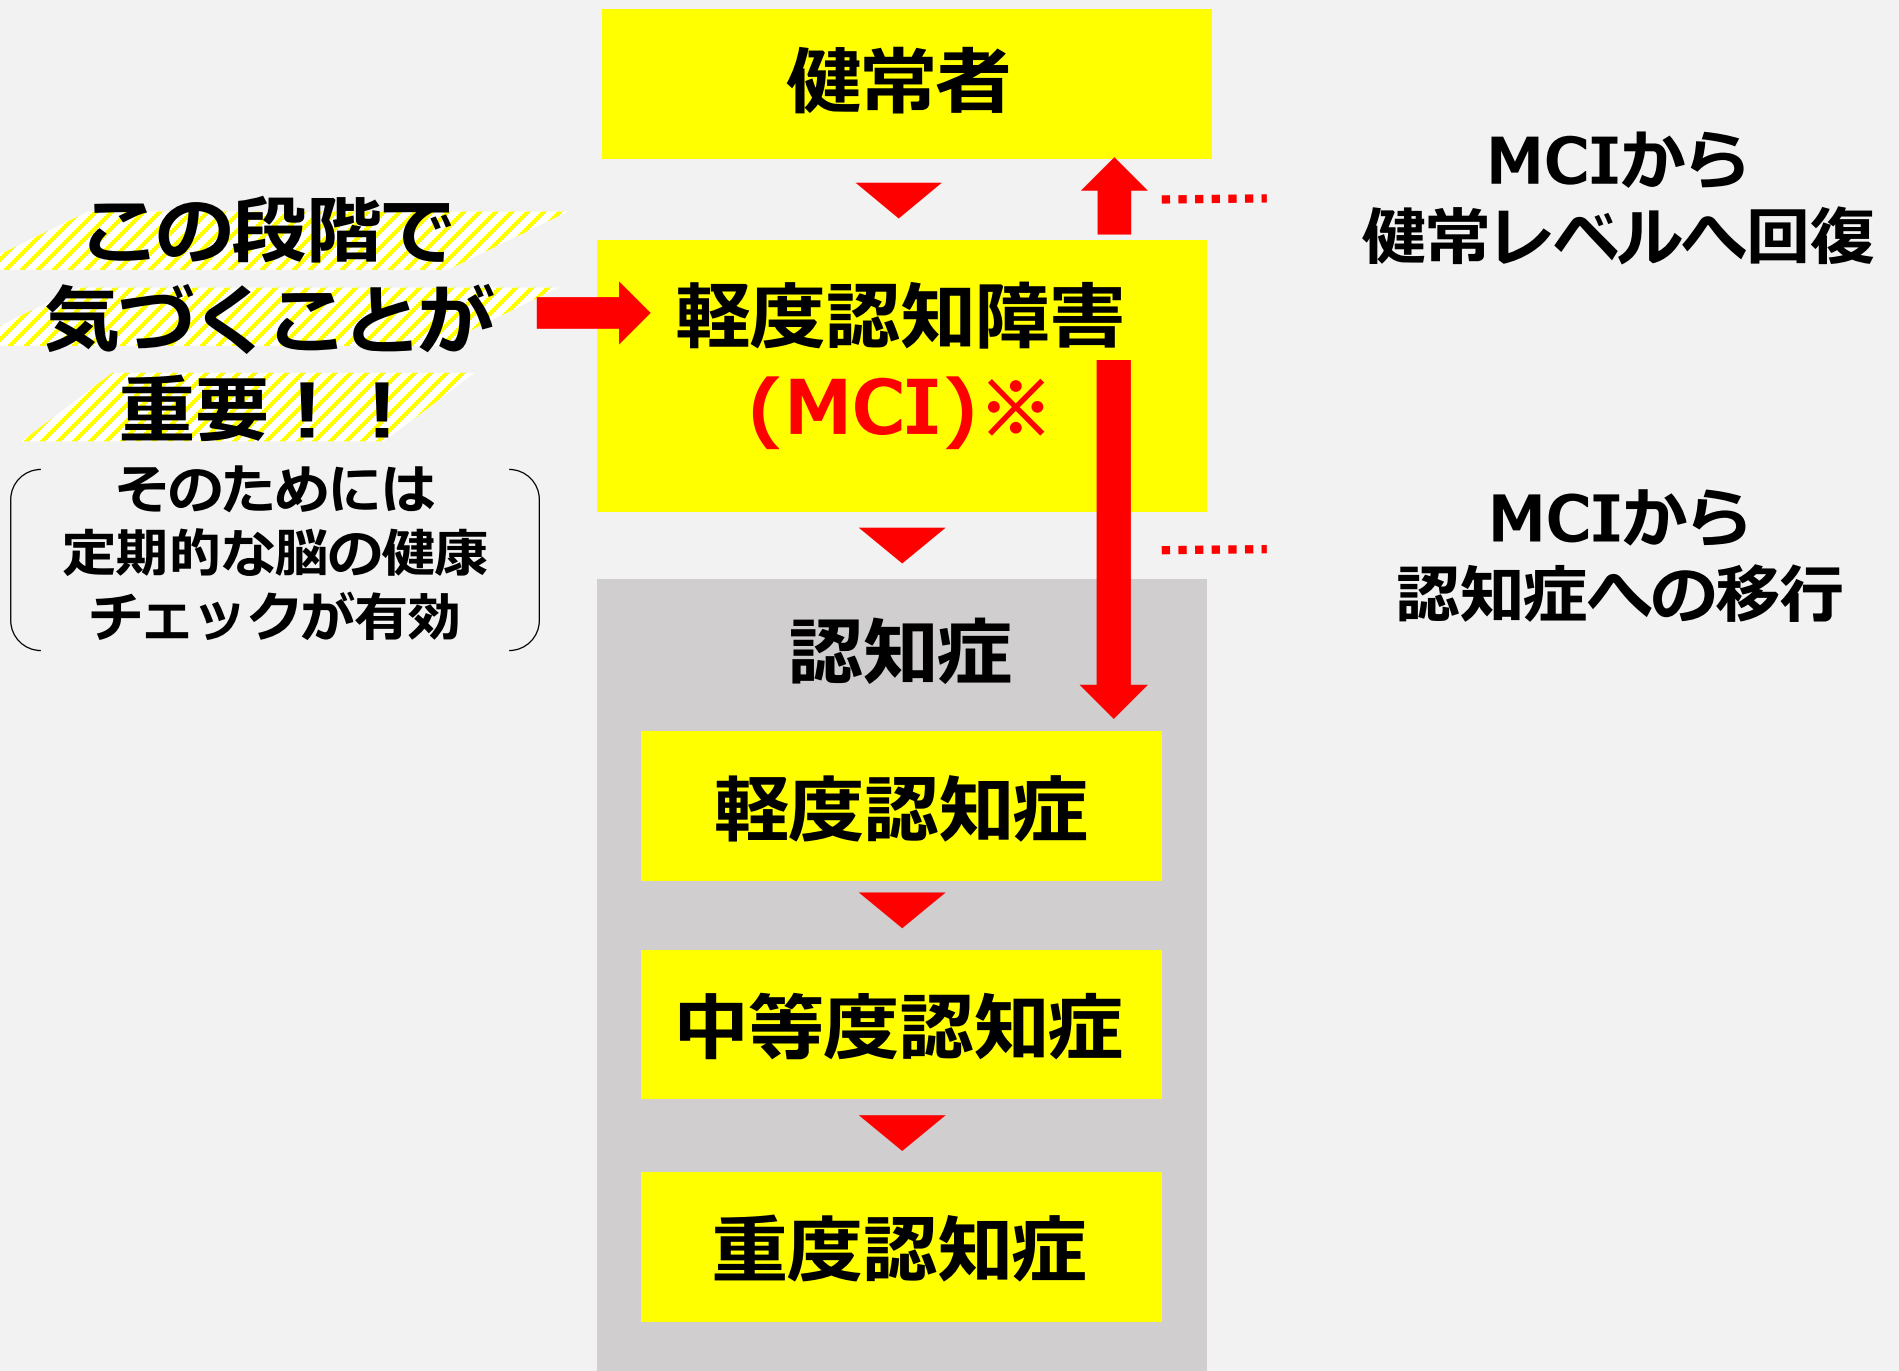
健常者

MCIから
健常レベルへ回復

この段階で
気づくことが
重要！！

そのためには
定期的な脳の健康
チェックが有効

軽度認知障害
(MCI)※

MCIから
認知症への移行

認知症

軽度認知症

中等度認知症

重度認知症